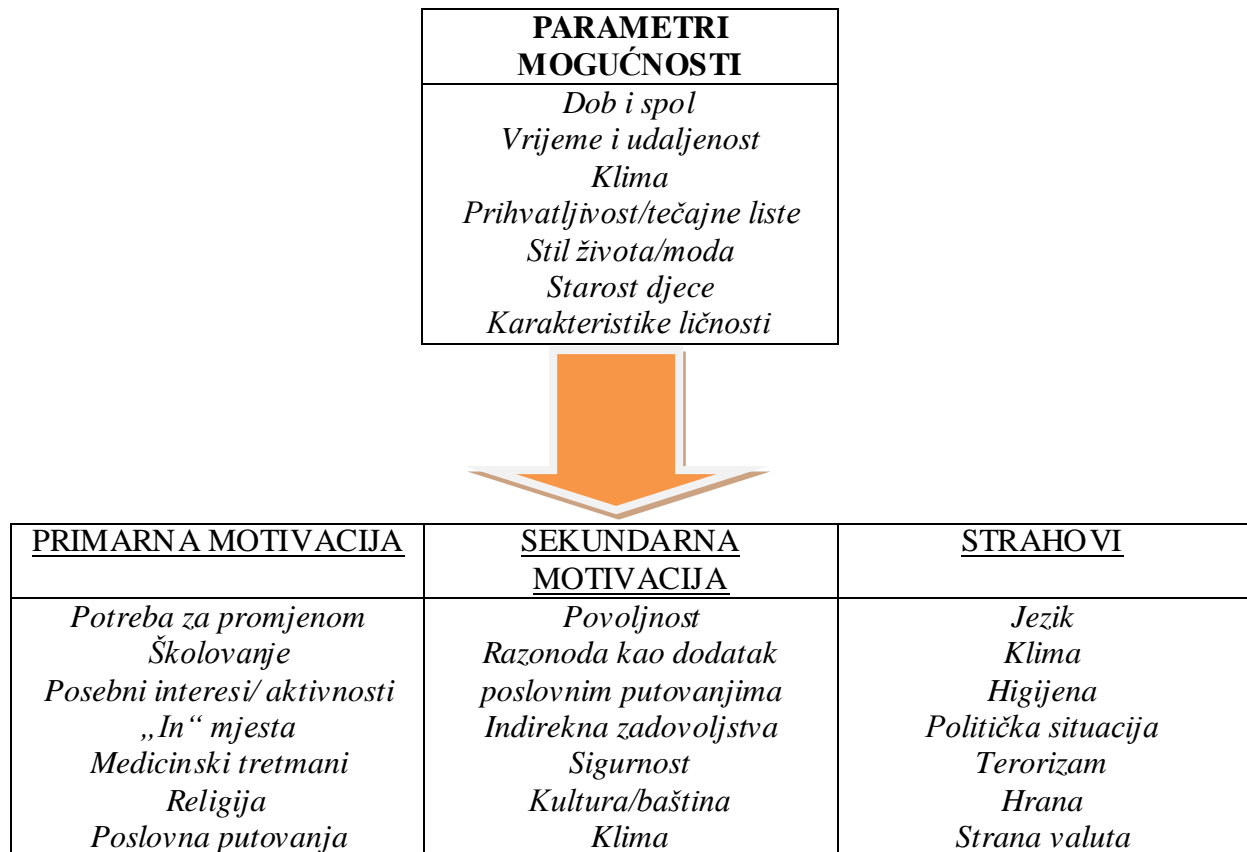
| PARAMETRI MOGUĆNOSTI |
|---|
| *Dob i spol* *Vrijeme i udaljenost* *Klima* *Prihvatljivost/tečajne liste* *Stil života/moda* *Starost djece* *Karakteristike ličnosti* |

| PRIMARNA MOTIVACIJA | SEKUNDARNA MOTIVACIJA | STRAHOVI |
|---|---|---|
| *Potreba za promjenom* *Školovanje* *Posebni interesi/ aktivnosti* *„In" mjesta* *Medicinski tretmani* *Religija* *Poslovna putovanja* | *Povoljnost* *Razonoda kao dodatak poslovnim putovanjima* *Indirekna zadovoljstva* *Sigurnost* *Kultura/baština* *Klima* | *Jezik* *Klima* *Higijena* *Politička situacija* *Terorizam* *Hrana* *Strana valuta* |